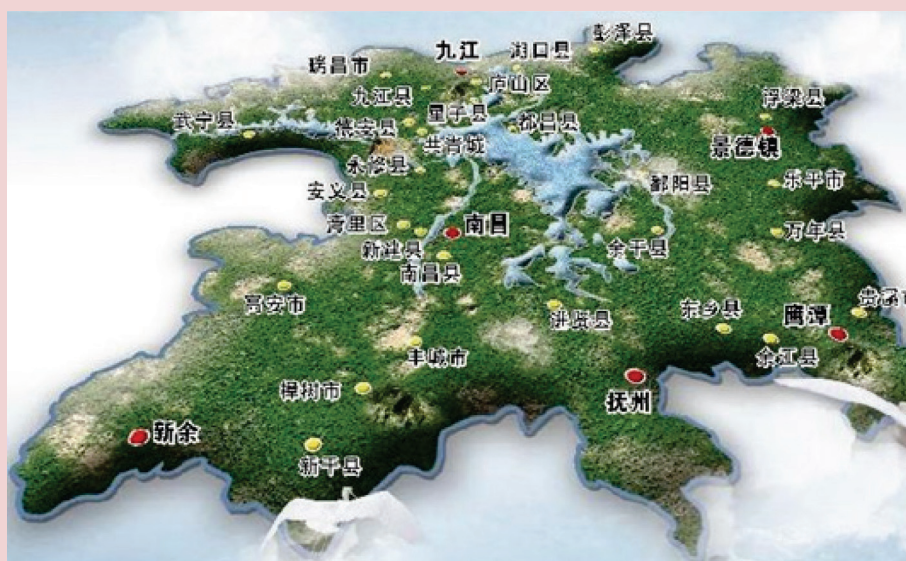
彭泽县
九江
湖口县
瑞昌市
庐山区
九江县
浮梁县
武宁县
星子县
德安县
都昌县
景德镇
共青城
永修县
鄱阳县
乐平市
安义县
湾里区
南昌
万年县
新建县
余干县
南昌县
高安市
贵溪市
东乡县
鹰潭
进贤县
丰城市
余江县
樟树市
抚州
新余
新干县